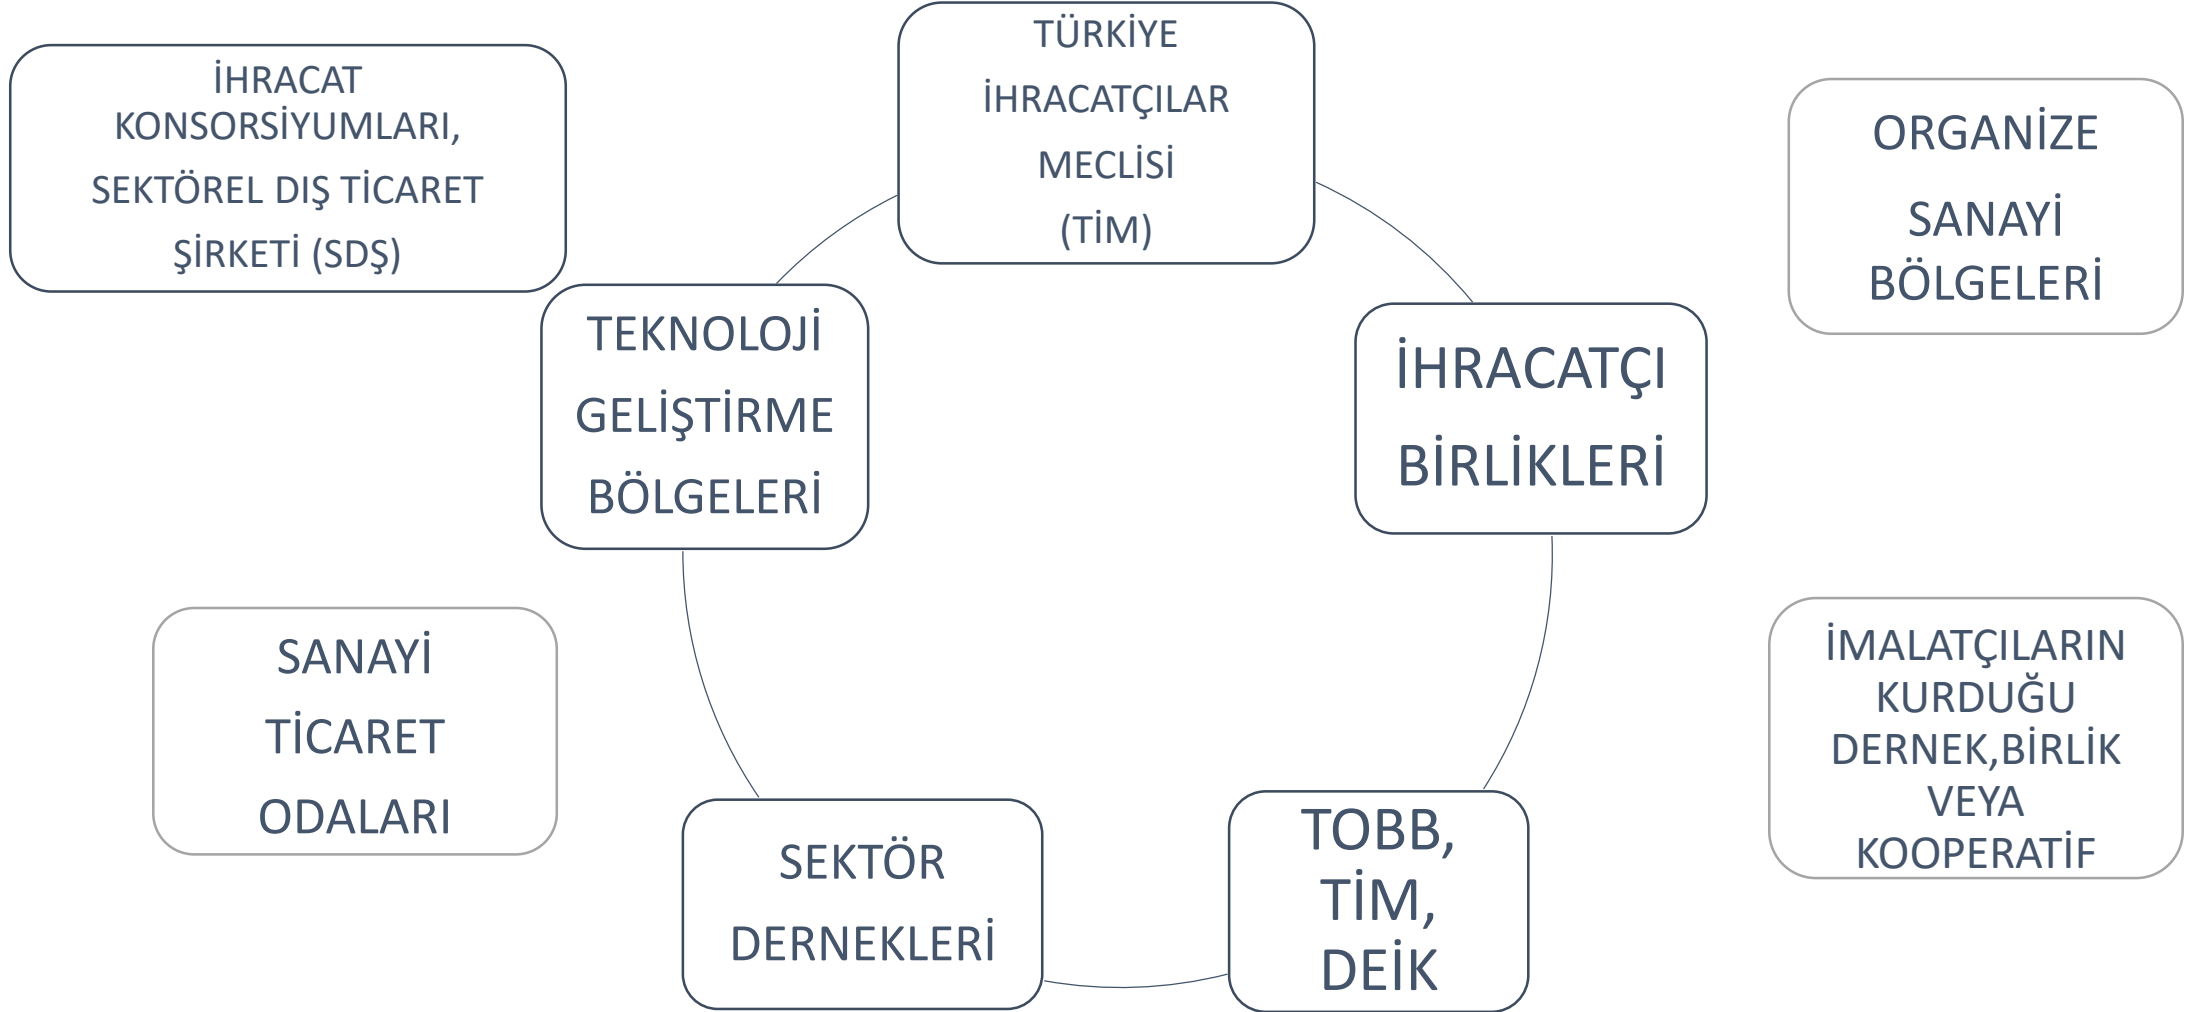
İHRACAT KONSORSİYUMLARI, SEKTÖREL DIŞ TİCARET ŞİRKETİ (SDŞ)

TÜRKİYE İHRACATÇILAR MECLİSİ (TİM)

ORGANİZE SANAYİ BÖLGELERİ

TEKNOLOJİ GELİŞTİRME BÖLGELERİ

İHRACATÇI BİRLİKLERİ

SANAYİ TİCARET ODALARI

İMALATÇILARIN KURDUĞU DERNEK,BİRLİK VEYA KOOPERATİF

SEKTÖR DERNEKLERİ

TOBB, TİM, DEİK